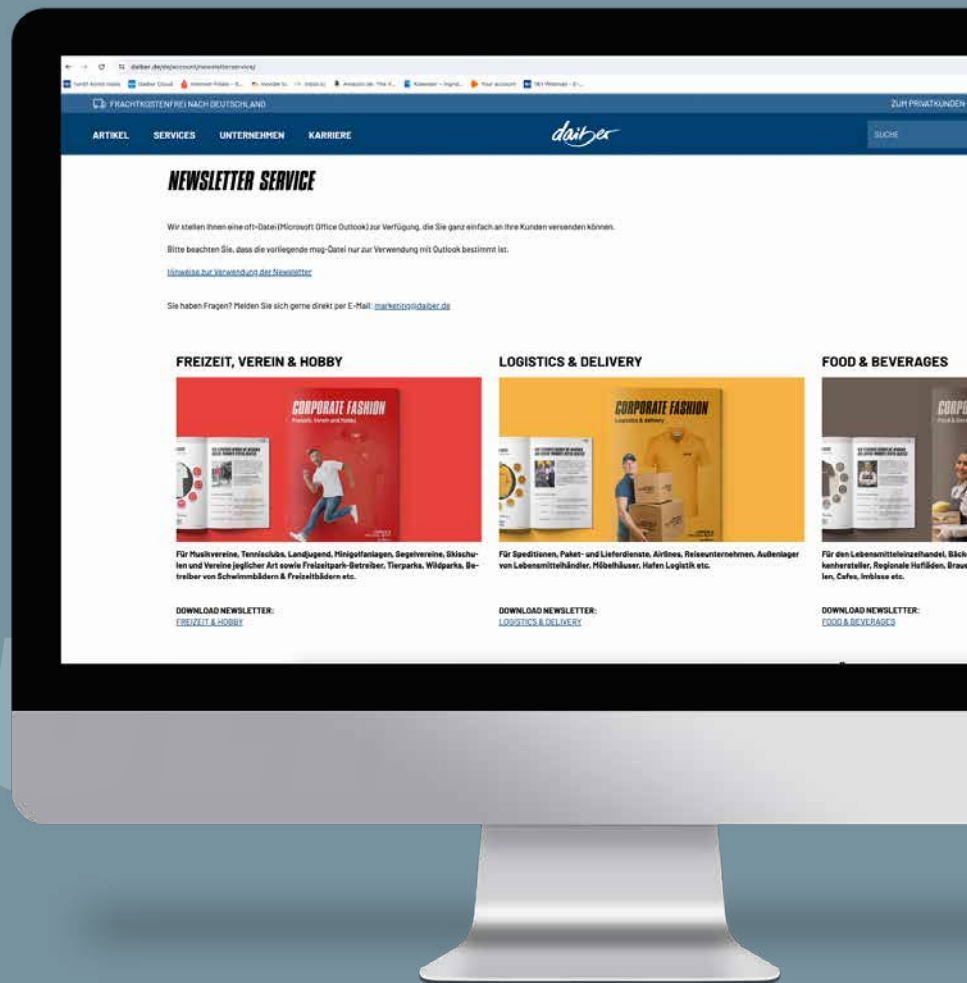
daiber.de/de/account/newsletterservice/

FRACHTKOSTENFREI NACH DEUTSCHLAND

ZUM PRIVATKUNDEN-

ARTIKEL SERVICES UNTERNEHMEN KARRIERE

daiber

SUCHE

NEWSLETTER SERVICE

Wir stellen Ihnen eine oft-Datei (Microsoft Office Outlook) zur Verfügung, die Sie ganz einfach an Ihre Kunden versenden können.

Bitte beachten Sie, dass die vorliegende msg-Datei nur zur Verwendung mit Outlook bestimmt ist.

Hinweise zur Verwendung der Newsletter

Sie haben Fragen? Melden Sie sich gerne direkt per E-Mail: marketing@daiber.de

FREIZEIT, VEREIN & HOBBY

CORPORATE FASHION

Für Musikvereine, Tennisclubs, Landjugend, Minigolfanlagen, Segelvereine, Skischulen und Vereine jeglicher Art sowie Freizeitpark-Betreiber, Tierparks, Wildparks, Betreiber von Schwimmbädern & Freizeitbädern etc.

DOWNLOAD NEWSLETTER:
FREIZEIT & HOBBY

LOGISTICS & DELIVERY

CORPORATE FASHION

Für Speditionen, Paket- und Lieferdienste, Airlines, Reiseunternehmen, Außenlager von Lebensmittelhändler, Möbelhäuser, Hafen Logistik etc.

DOWNLOAD NEWSLETTER:
LOGISTICS & DELIVERY

FOOD & BEVERAGES

CORPO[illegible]

Für den Lebensmitteleinzelhandel, Bäck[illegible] kenhersteller, Regionale Hofläden, Braue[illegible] len, Cafes, Imbisse etc.

DOWNLOAD NEWSLETTER:
FOOD & BEVERAGES